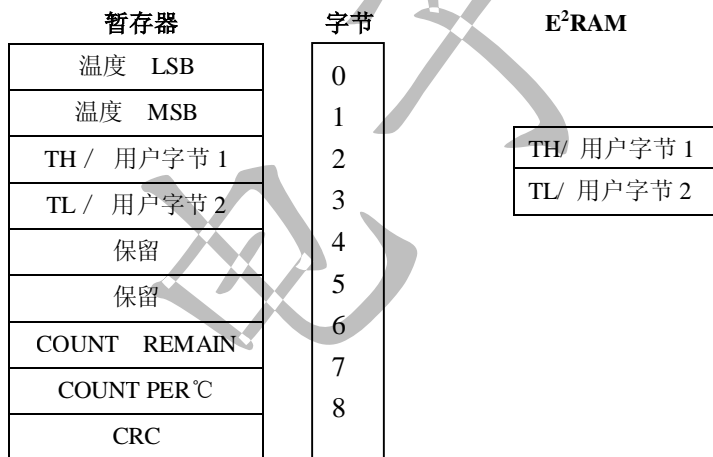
| 暂存器 |
|---|
| 温度 LSB |
| 温度 MSB |
| TH / 用户字节 1 |
| TL / 用户字节 2 |
| 保留 |
| 保留 |
| COUNT REMAIN |
| COUNT PER℃ |
| CRC |

| 字节 |
|---|
| 0 |
| 1 |
| 2 |
| 3 |
| 4 |
| 5 |
| 6 |
| 7 |
| 8 |

| $E^2RAM$ |
|---|
| TH/ 用户字节 1 |
| TL/ 用户字节 2 |